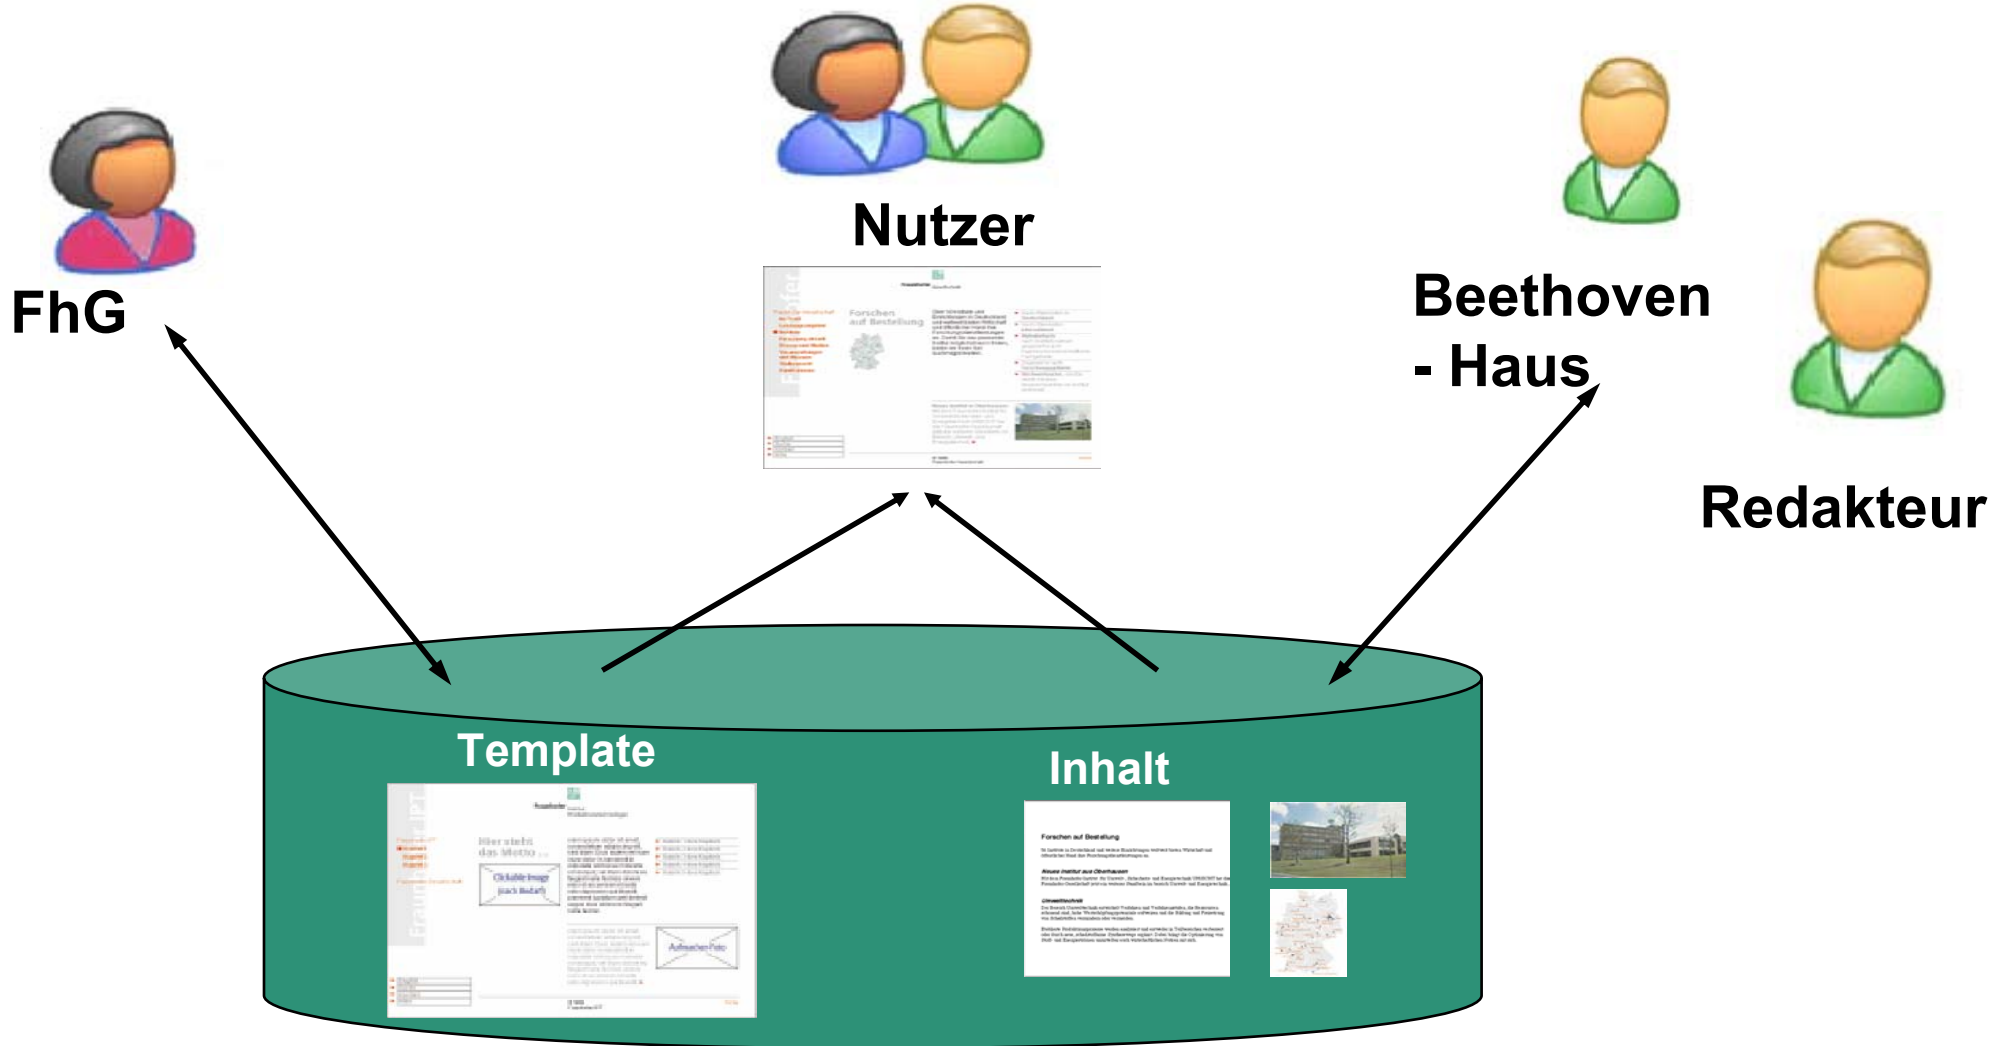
Nutzer

FhG

Beethoven - Haus

Redakteur

Forschen auf Bestellung

Template

Hier steht das Motto

Clickable Image (nach Bedarf)

Aufmacher-Foto

Inhalt

Forschen auf Bestellung

Neues Institut aus Oberhausen

Umwelttechnik